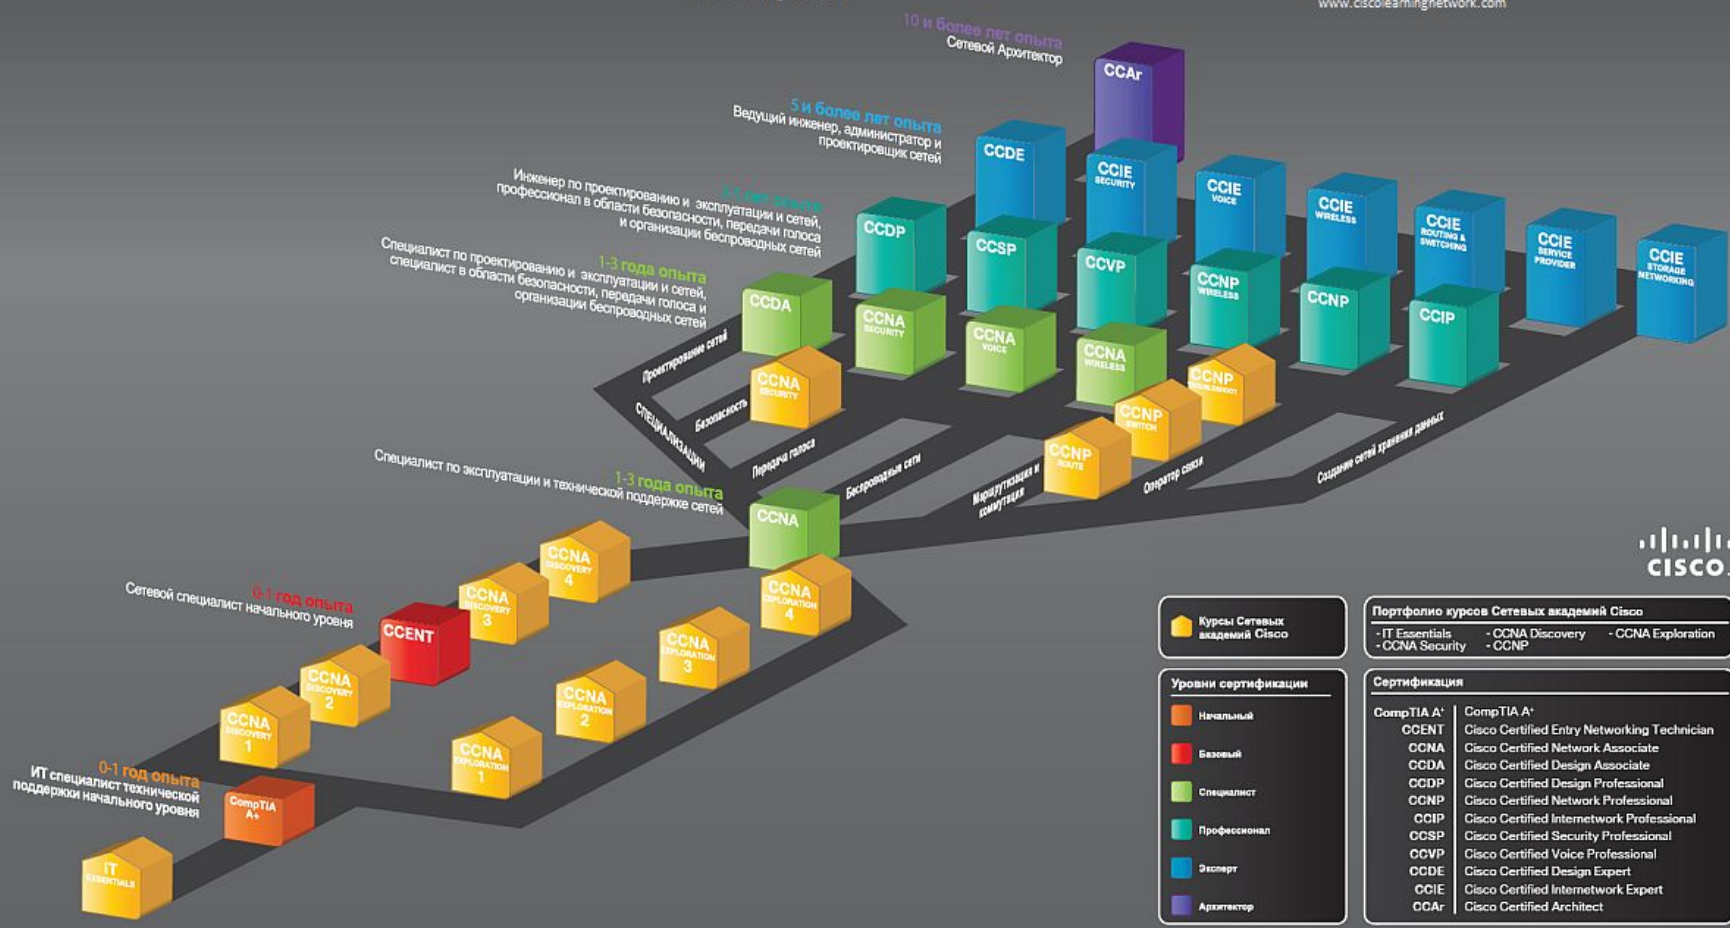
www.ciscolearningnetwork.com

10 и более лет опыта
Сетевой Архитектор

CCAr

5 и более лет опыта
Ведущий инженер, администратор и проектировщик сетей

CCDE

CCIE SECURITY

CCIE VOICE

CCIE WIRELESS

CCIE ROUTING & SWITCHING

CCIE SERVICE PROVIDER

CCIE STORAGE NETWORKING

Инженер по проектированию и эксплуатации и сетей, профессионал в области безопасности, передачи голоса и организации беспроводных сетей

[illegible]

CCDP

CCSP

CCVP

CCNP WIRELESS

CCNP

CCIP

Специалист по проектированию и эксплуатации и сетей, специалист в области безопасности, передачи голоса и организации беспроводных сетей

1-3 года опыта

CCDA

CCNA SECURITY

CCNA VOICE

CCNA WIRELESS

CCNA SECURITY

CCNP SWITCH

CCNP TROUBLESHOOT

Проектирование сетей

Безопасность

Специализации

Передача голоса

Беспроводные сети

Маршрутизация и коммутация

Оператор связи

Создание сетей хранения данных

CCNP ROUTE

Специалист по эксплуатации и технической поддержке сетей

1-3 года опыта

CCNA

CCNA EXPLORATION 4

CCNA DISCOVERY 4

CCNA DISCOVERY 3

0-1 год опыта
Сетевой специалист начального уровня

CCENT

CCNA DISCOVERY 2

CCNA DISCOVERY 1

CCNA EXPLORATION 3

CCNA EXPLORATION 2

CCNA EXPLORATION 1

0-1 год опыта
ИТ специалист технической поддержки начального уровня

CompTIA A+

IT ESSENTIALS

CISCO

Курсы Сетевых академий Cisco

Уровни сертификации
Начальный
Базовый
Специалист
Профессионал
Эксперт
Архитектор

Портфолио курсов Сетевых академий Cisco
- IT Essentials - CCNA Discovery - CCNA Exploration
- CCNA Security - CCNP

Сертификация

| | |
|---|---|
| CompTIA A+ | CompTIA A+ |
| CCENT | Cisco Certified Entry Networking Technician |
| CCNA | Cisco Certified Network Associate |
| CCDA | Cisco Certified Design Associate |
| CCDP | Cisco Certified Design Professional |
| CCNP | Cisco Certified Network Professional |
| CCIP | Cisco Certified Internetwork Professional |
| CCSP | Cisco Certified Security Professional |
| CCVP | Cisco Certified Voice Professional |
| CCDE | Cisco Certified Design Expert |
| CCIE | Cisco Certified Internetwork Expert |
| CCAr | Cisco Certified Architect |